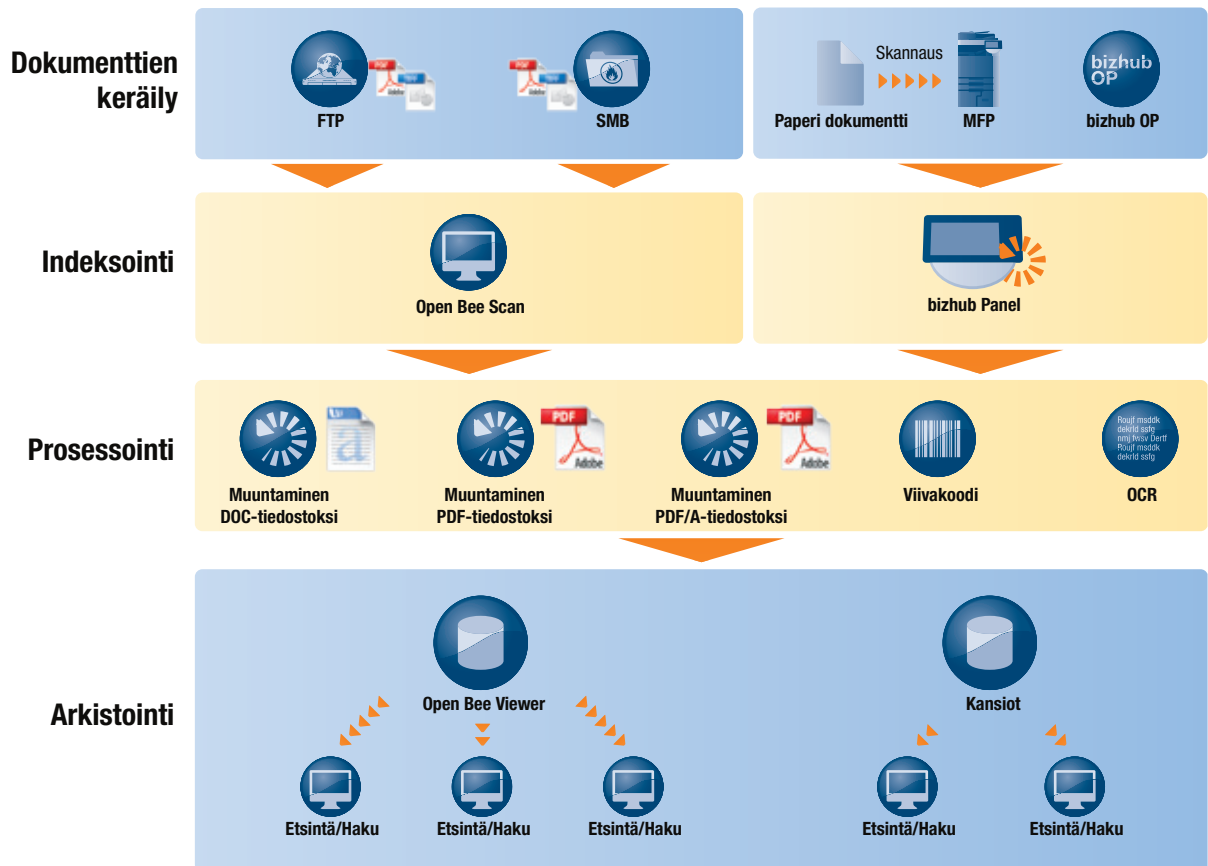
Dokumenttien keräily

FTP

SMB

Skannaus

Paperi dokumentti

MFP

bizhub OP

bizhub OP

Indeksointi

Open Bee Scan

bizhub Panel

Prosessointi

Muuntaminen DOC-tiedostoksi

PDF

Adobe

Muuntaminen PDF-tiedostoksi

PDF

Adobe

Muuntaminen PDF/A-tiedostoksi

Viivakoodi

Rouff msddk dekrld ssfg nmj hrsv Dertf Rouff msddk dekrld ssfg

OCR

Arkistointi

Open Bee Viewer

Kansiot

Etsintä/Haku

Etsintä/Haku

Etsintä/Haku

Etsintä/Haku

Etsintä/Haku